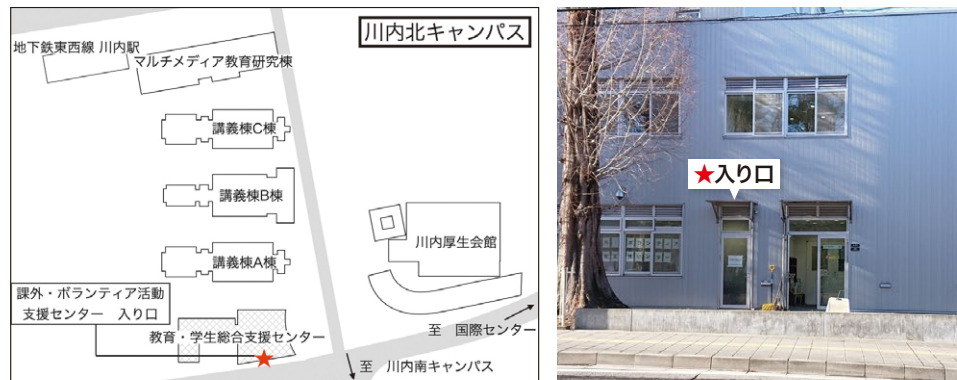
川内北キャンパス

地下鉄東西線 川内駅

マルチメディア教育研究棟

講義棟C棟

講義棟B棟

講義棟A棟

川内厚生会館

課外・ボランティア活動
支援センター 入り口

教育・学生総合支援センター

至 国際センター

至 川内南キャンパス

★入り口